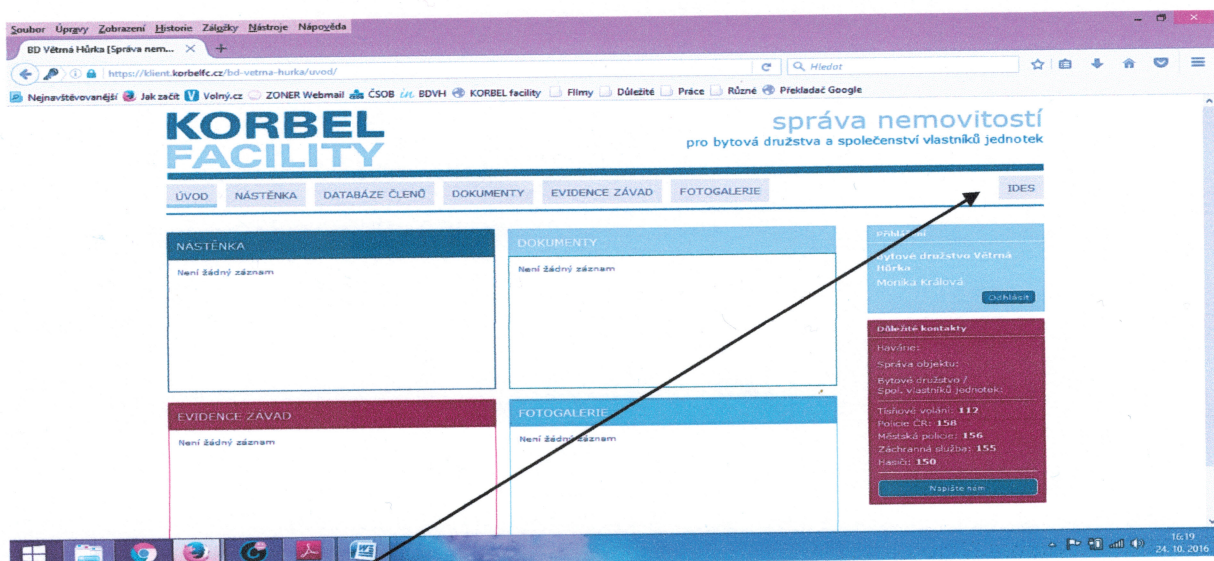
Soubor Úpravy Zobrazení Historie Záložky Nástroje Nápověda

BD Větrná Hůrka [Správa nem... ×

https://klient.korbelfc.cz/bd-vetrna-hurka/uvod/

Hledat

Nejnavštěvovanější Jak začít Volný.cz ZONER Webmail ČSOB BDVH KORBEL facility Filmy Důležité Práce Různé Překladač Google

KORBEL FACILITY

správa nemovitostí
pro bytová družstva a společenství vlastníků jednotek

ÚVOD NÁSTĚNKA DATABÁZE ČLENŮ DOKUMENTY EVIDENCE ZÁVAD FOTOGALERIE IDES

NÁSTĚNKA
Není žádný záznam

DOKUMENTY
Není žádný záznam

Přihlášení
Bytové družstvo Větrná Hůrka
Monika Králová
Odhlásit

Důležité kontakty
Havárie:
Správa objektu:
Bytové družstvo / Spol. vlastníků jednotek:
Tísňové volání: 112
Policie ČR: 158
Městská policie: 156
Záchranná služba: 155
Hasiči: 150
Napište nám

EVIDENCE ZÁVAD
Není žádný záznam

FOTOGALERIE
Není žádný záznam

16:19
24. 10. 2016